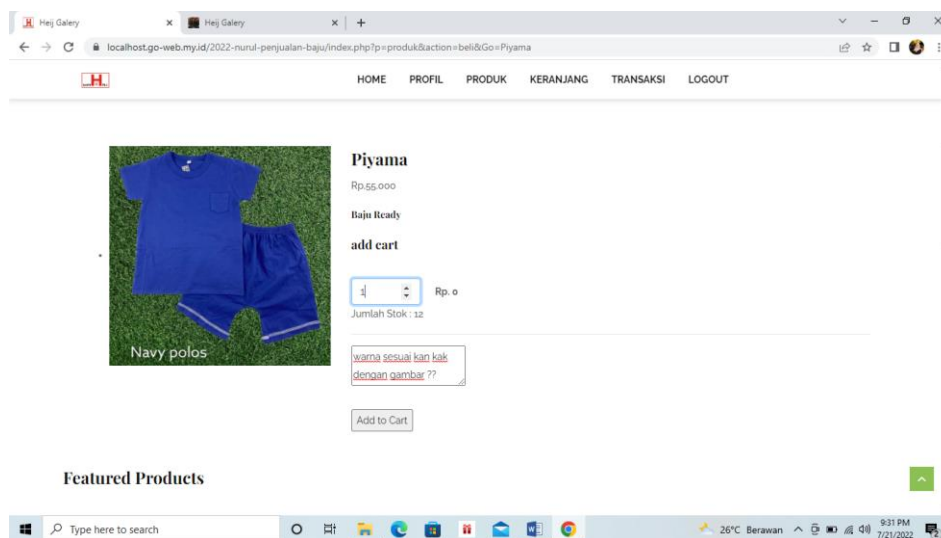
Heij Galery
Heij Galery
localhost.go-web.my.id/2022-nurul-penjualan-baju/index.php?p=produk&action=beli&Go=Piyama

H.
HOME PROFIL PRODUK KERANJANG TRANSAKSI LOGOUT

Navy polos

Piyama
Rp.55.000
Baju Ready
add cart
1
Rp. 0
Jumlah Stok : 12
warna sesuai kan kak dengan gambar ??
Add to Cart

Featured Products

Type here to search
26°C Berawan
9:31 PM
7/21/2022